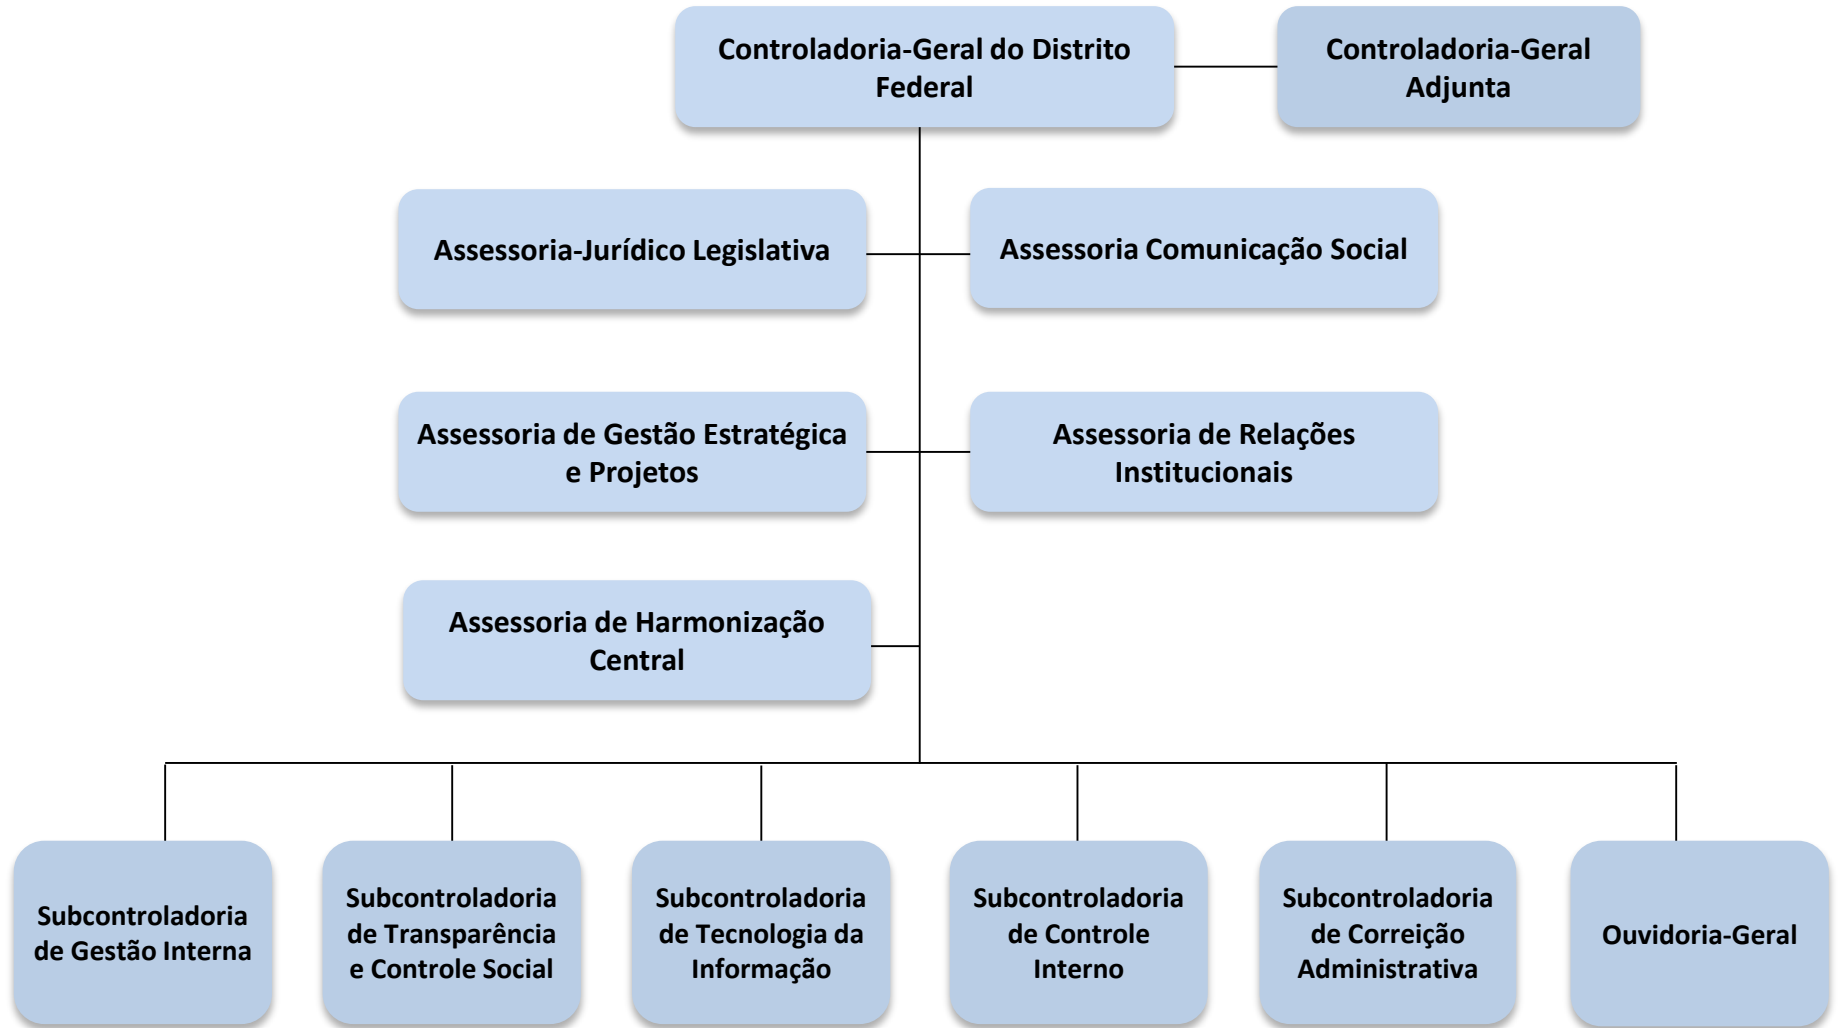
Controladoria-Geral do Distrito Federal

Controladoria-Geral Adjunta

Assessoria-Jurídico Legislativa

Assessoria Comunicação Social

Assessoria de Gestão Estratégica e Projetos

Assessoria de Relações Institucionais

Assessoria de Harmonização Central

Subcontroladoria de Gestão Interna

Subcontroladoria de Transparência e Controle Social

Subcontroladoria de Tecnologia da Informação

Subcontroladoria de Controle Interno

Subcontroladoria de Correição Administrativa

Ouvidoria-Geral